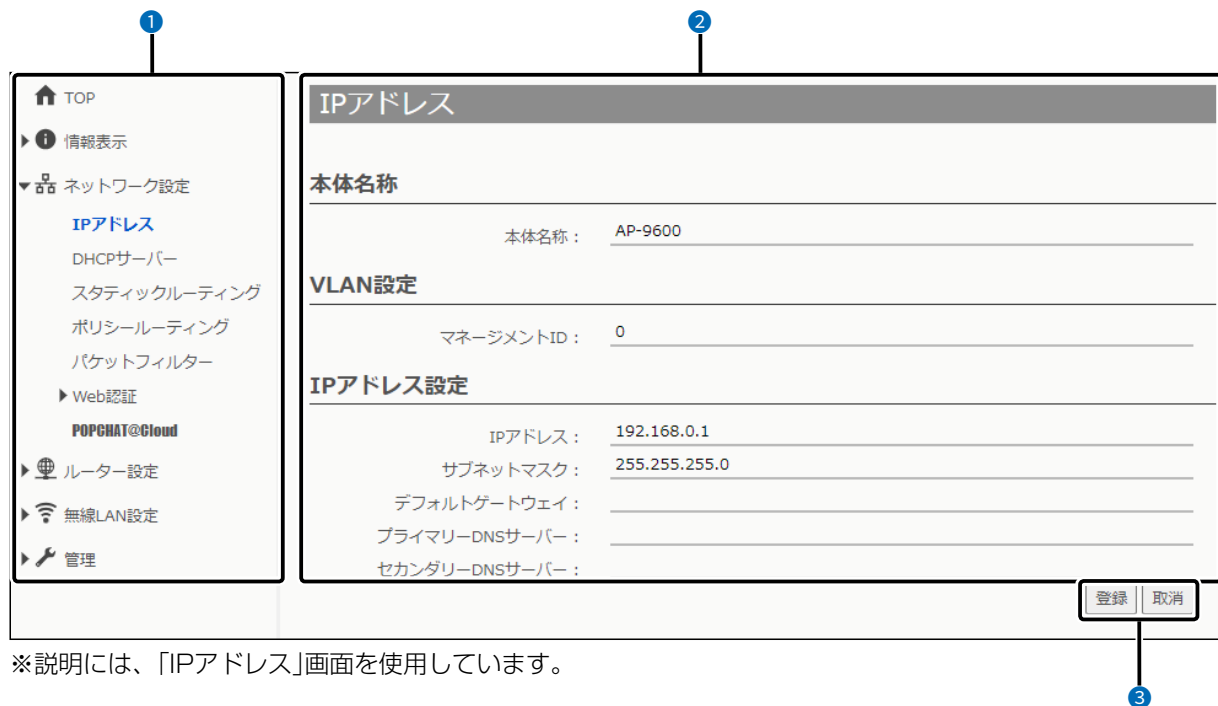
❶ ❷

TOP
情報表示
ネットワーク設定
IPアドレス
DHCPサーバー
スタティックルーティング
ポリシールーティング
パケットフィルター
Web認証
POPCHAT@Cloud
ルーター設定
無線LAN設定
管理

IPアドレス

本体名称

本体名称： AP-9600

VLAN設定

マネージメントID： 0

IPアドレス設定

IPアドレス： 192.168.0.1
サブネットマスク： 255.255.255.0
デフォルトゲートウェイ：
プライマリーDNSサーバー：
セカンダリーDNSサーバー：

登録 取消

※説明には、「IPアドレス」画面を使用しています。

❸